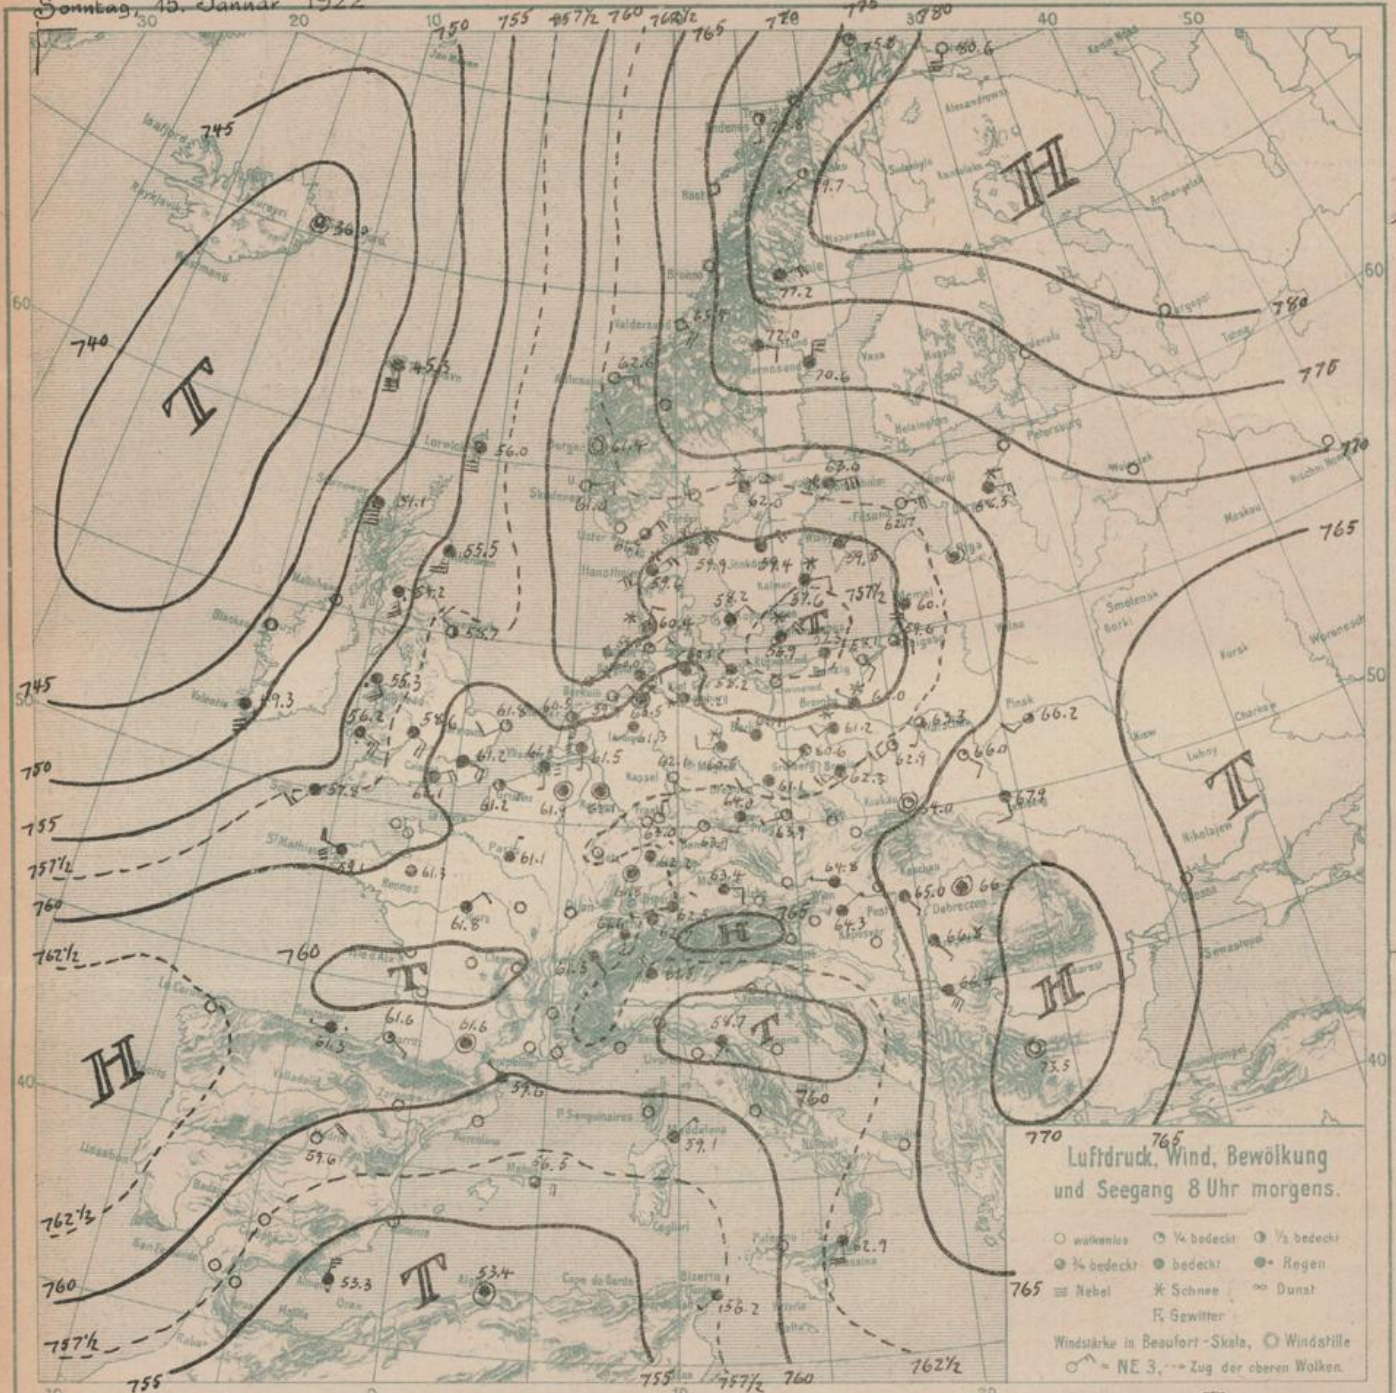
Sonntag, 15. Januar 1922

30 20 10 30 40 50

750 755 757½ 760 762½ 765 770 775 780

745 740 745 750 755 757½ 760 762½ 760 757½ 755

780 775 770 765

T H T T H T H T H

Luftdruck, Wind, Bewölkung und Seegang 8 Uhr morgens.

○ wolkenlos ◔ ¼ bedeckt ◑ ½ bedeckt ◕ ¾ bedeckt ● bedeckt ●· Regen ≡ Nebel ✳ Schnee ∞ Dunst ☈ Gewitter

Windstärke in Beaufort-Skala. ◎ Windstille NE 3, ---> Zug der oberen Wolken.

60 50 40

56.0 55.5 55.7 54.1 54.2 49.3 56.3 56.2 54.6 57.8 58.1 61.3 61.8 61.6 61.6 61.3 59.6 59.6 56.5 53.3 53.4 56.2 59.1 62.7 61.8 61.2 61.1 61.5 62.6 61.4 61.0 62.0 59.9 59.4 59.6 58.2 57.6 58.9 60.4 59.7 77.2 72.0 70.6 63.6 62.7 62.5 60.6 64.0 65.0 66.2 66.0 67.9 66 64.8 64.3 63.4 64.8 63.9 64.3 62.3 61.2 60.6 61.6 63.3 62.9 73.5 54.7 61.5 60.6 57.4 54.3 55.2 756.2